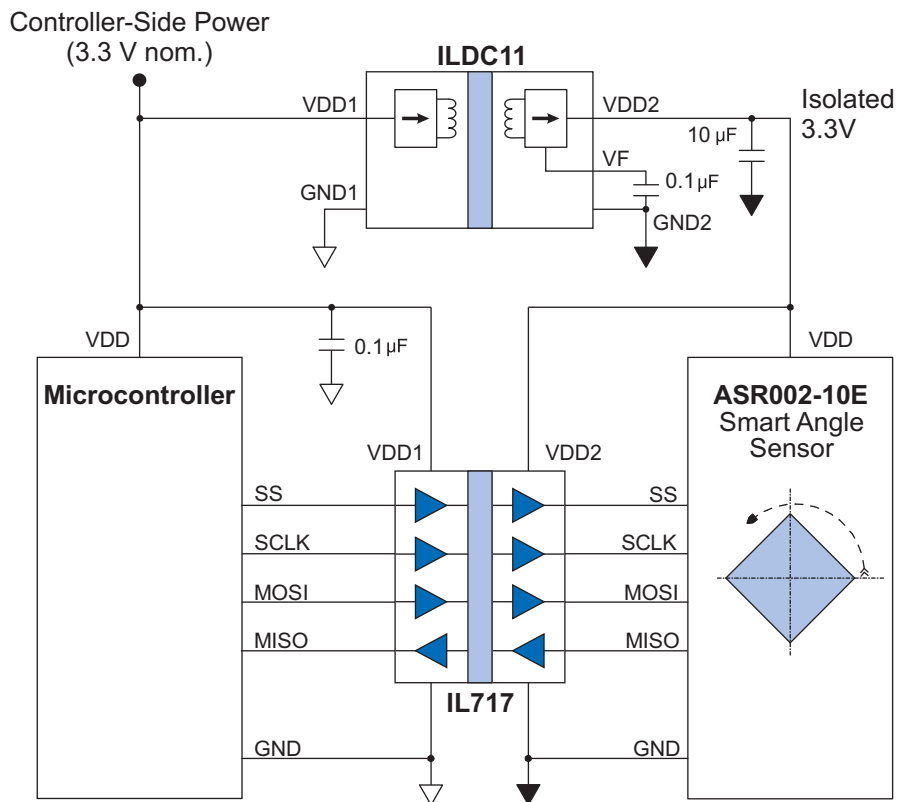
Controller-Side Power
(3.3 V nom.)

ILDC11

VDD1

VDD2

Isolated
3.3V

10 µF

VF

0.1 µF

GND1

GND2

0.1 µF

VDD

VDD

Microcontroller

ASR002-10E
Smart Angle
Sensor

VDD1

VDD2

SS

SS

SCLK

SCLK

MOSI

MOSI

MISO

MISO

IL717

GND

GND